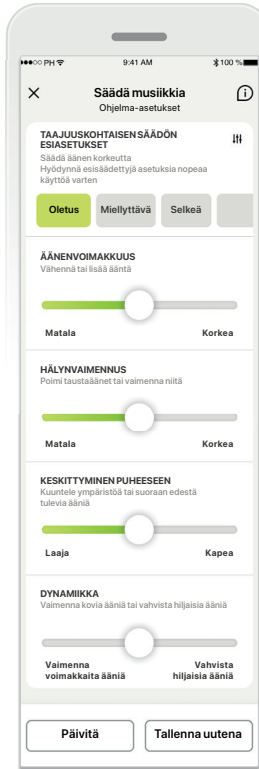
••••○○ PH 9:41 AM 100 %

Säädä musiikkia
Ohjelma-asetukset

TAAJUUSKOHTAISEN SÄÄDÖN ESIASETUKSET
Säädä äänen korkeutta
Hyödynnä esisäädettyjä asetuksia nopeaa käyttöä varten

Oletus
Miellyttävä
Selkeä

ÄÄNENVOIMAKKUUS
Vähennä tai lisää ääntä
Matala
Korkea

HÄLYNVAIMENNUS
Poimi taustaäänet tai vaimenna niitä
Matala
Korkea

KESKITTYMINEN PUHEESEEN
Kuuntele ympäristöä tai suoraan edestä tulevia ääniä
Laaja
Kapea

DYNAMIIKKA
Vaimenna kovia ääniä tai vahvista hiljaisia ääniä
Vaimenna voimakkaita ääniä
Vahvista hiljaisia ääniä

Päivitä
Tallenna uutena